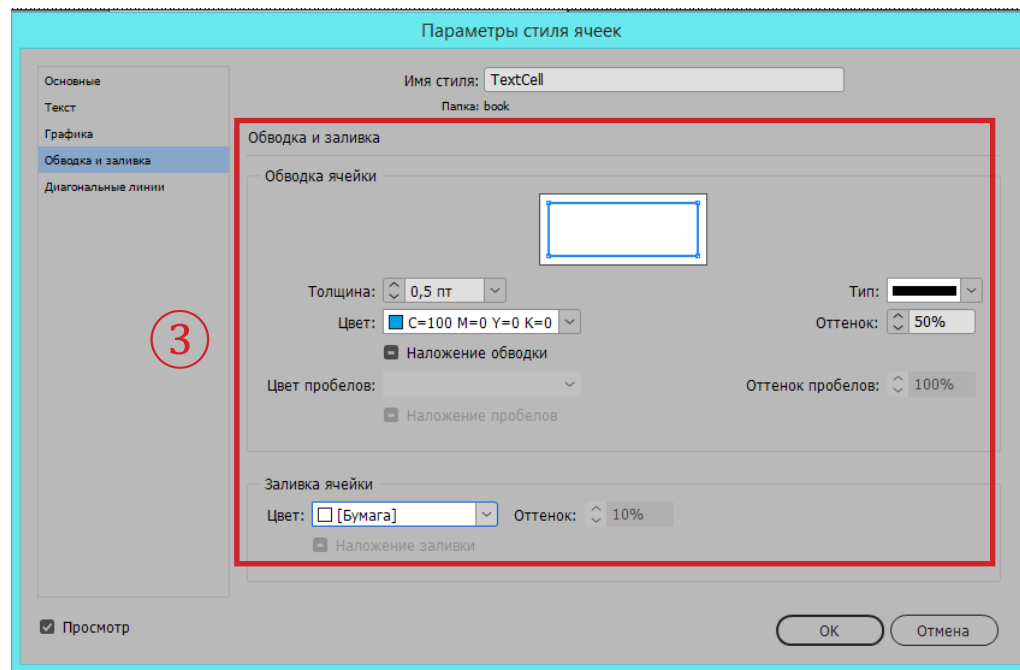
Параметры стиля ячеек

Основные
Текст
Графика
Обводка и заливка
Диагональные линии

Имя стиля: TextCell
Папка: book

Обводка и заливка

Обводка ячейки

Толщина: 0,5 пт
Тип:
Цвет: C=100 M=0 Y=0 K=0
Оттенок: 50%
Наложение обводки
Цвет пробелов:
Оттенок пробелов: 100%
Наложение пробелов

3

Заливка ячейки
Цвет: [Бумага]
Оттенок: 10%
Наложение заливки

Просмотр

OK
Отмена